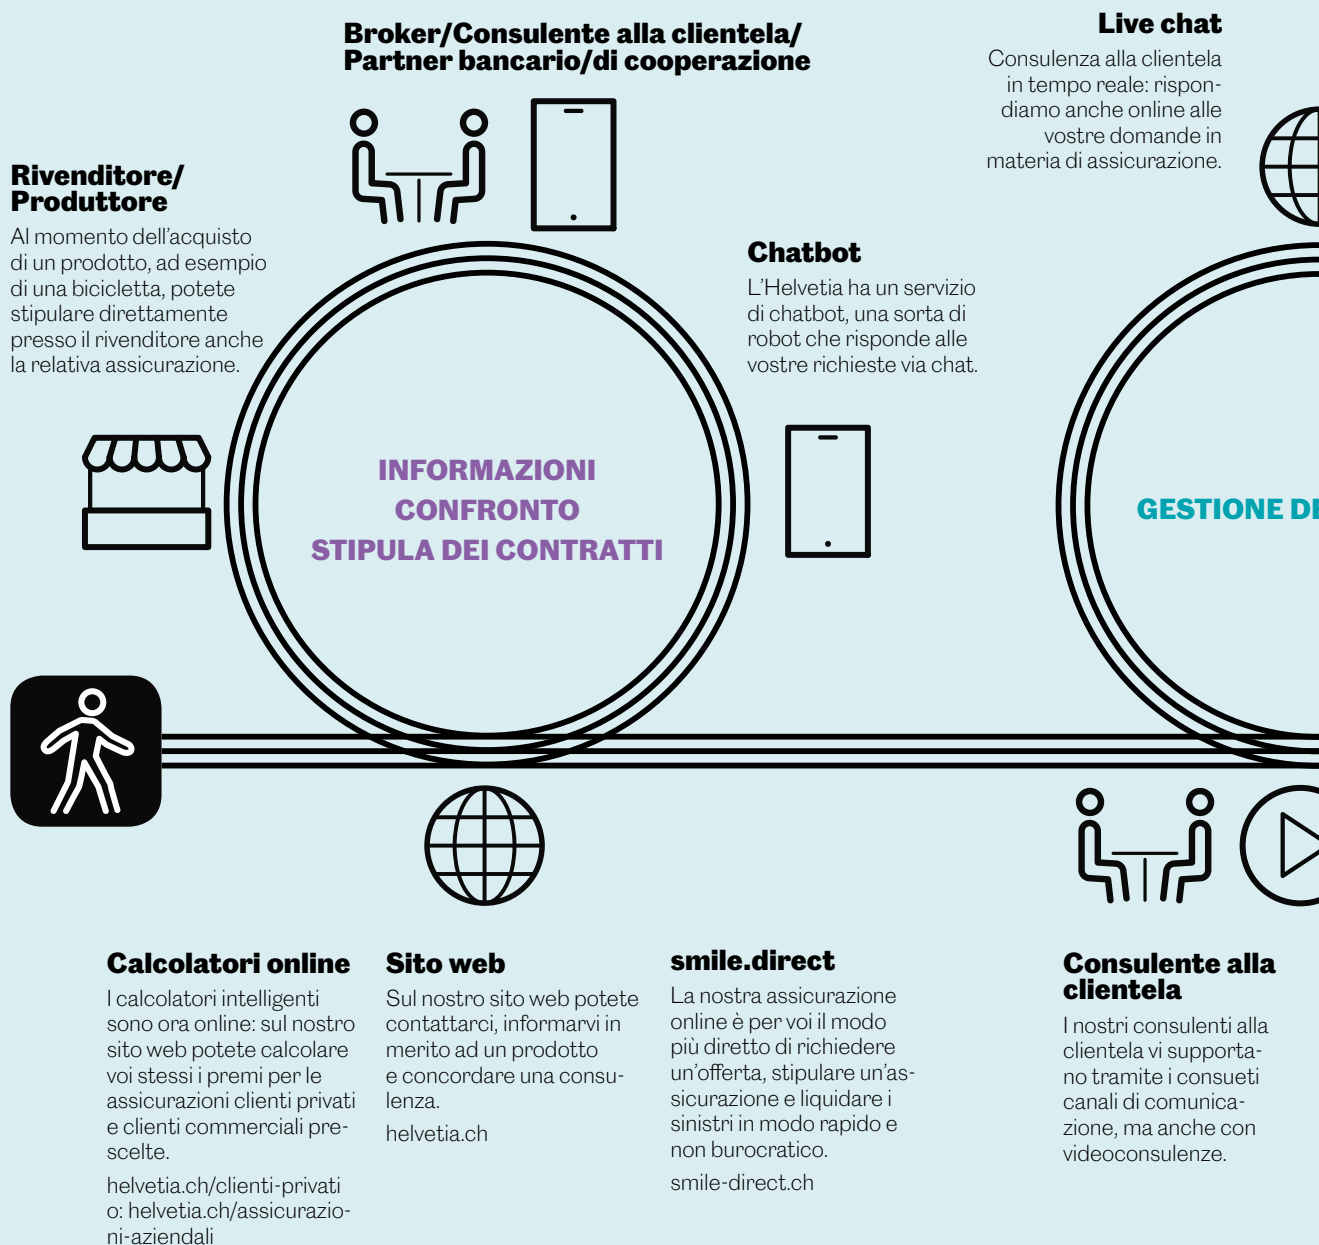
Broker/Consulente alla clientela/ Partner bancario/di cooperazione

Live chat
Consulenza alla clientela in tempo reale: rispondiamo anche online alle vostre domande in materia di assicurazione.

Rivenditore/ Produttore
Al momento dell'acquisto di un prodotto, ad esempio di una bicicletta, potete stipulare direttamente presso il rivenditore anche la relativa assicurazione.

Chatbot
L'Helvetia ha un servizio di chatbot, una sorta di robot che risponde alle vostre richieste via chat.

INFORMAZIONI
CONFRONTO
STIPULA DEI CONTRATTI

GESTIONE DI

Calcolatori online
I calcolatori intelligenti sono ora online: sul nostro sito web potete calcolare voi stessi i premi per le assicurazioni clienti privati e clienti commerciali prescelte.
helvetia.ch/clienti-privati o: helvetia.ch/assicurazioni-aziendali

Sito web
Sul nostro sito web potete contattarci, informarvi in merito ad un prodotto e concordare una consulenza.
helvetia.ch

smile.direct
La nostra assicurazione online è per voi il modo più diretto di richiedere un'offerta, stipulare un'assicurazione e liquidare i sinistri in modo rapido e non burocratico.
smile-direct.ch

Consulente alla clientela
I nostri consulenti alla clientela vi supportano tramite i consueti canali di comunicazione, ma anche con videoconsulenze.